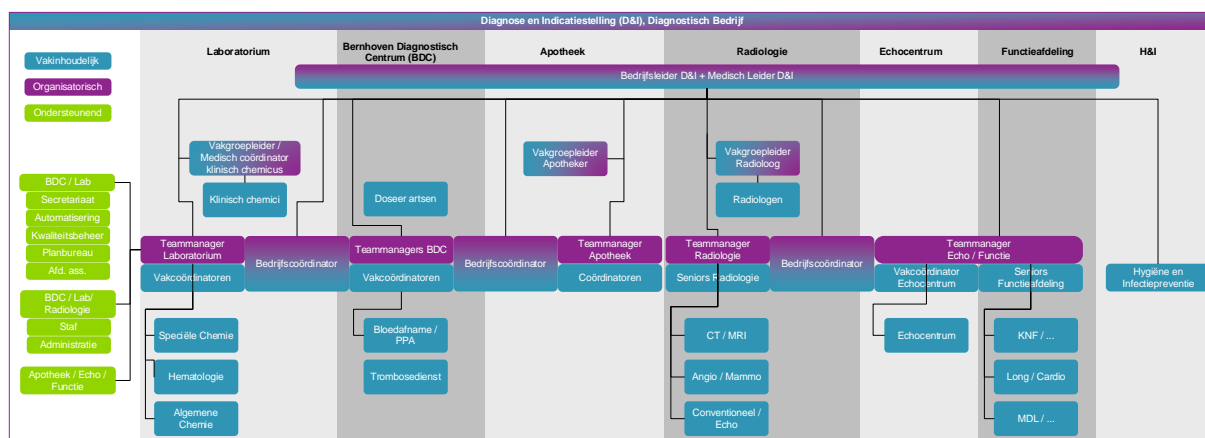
Diagnose en Indicatiestelling (D&I), Diagnostisch Bedrijf

Vakinhoudelijk
Organisatorisch
Ondersteunend

Laboratorium
Bernhoven Diagnostisch Centrum (BDC)
Apotheek
Radiologie
Echocentrum
Functieafdeling
H&I

Bedrijfsleider D&I + Medisch Leider D&I

Vakgroepleider / Medisch coördinator klinisch chemicus
Klinisch chemici
Doseer artsen
Vakgroepleider Apotheker
Vakgroepleider Radioloog
Radiologen

BDC / Lab
Secretariaat
Automatisering
Kwaliteitsbeheer
Planbureau
Afd. ass.

BDC / Lab/ Radiologie
Staf
Administratie

Apotheek / Echo / Functie

Teammanager Laboratorium
Bedrijfscoördinator
Teammanagers BDC
Bedrijfscoördinator
Teammanager Apotheek
Teammanager Radiologie
Bedrijfscoördinator
Teammanager Echo / Functie

Vakcoördinatoren
Vakcoördinatoren
Coördinatoren
Seniors Radiologie
Vakcoördinator Echocentrum
Seniors Functieafdeling
Hygiëne en Infectiepreventie

Speciële Chemie
Hematologie
Algemene Chemie
Bloedafname / PPA
Trombosedienst
CT / MRI
Angio / Mammo
Conventioneel / Echo
Echocentrum
KNF / ...
Long / Cardio
MDL / ...